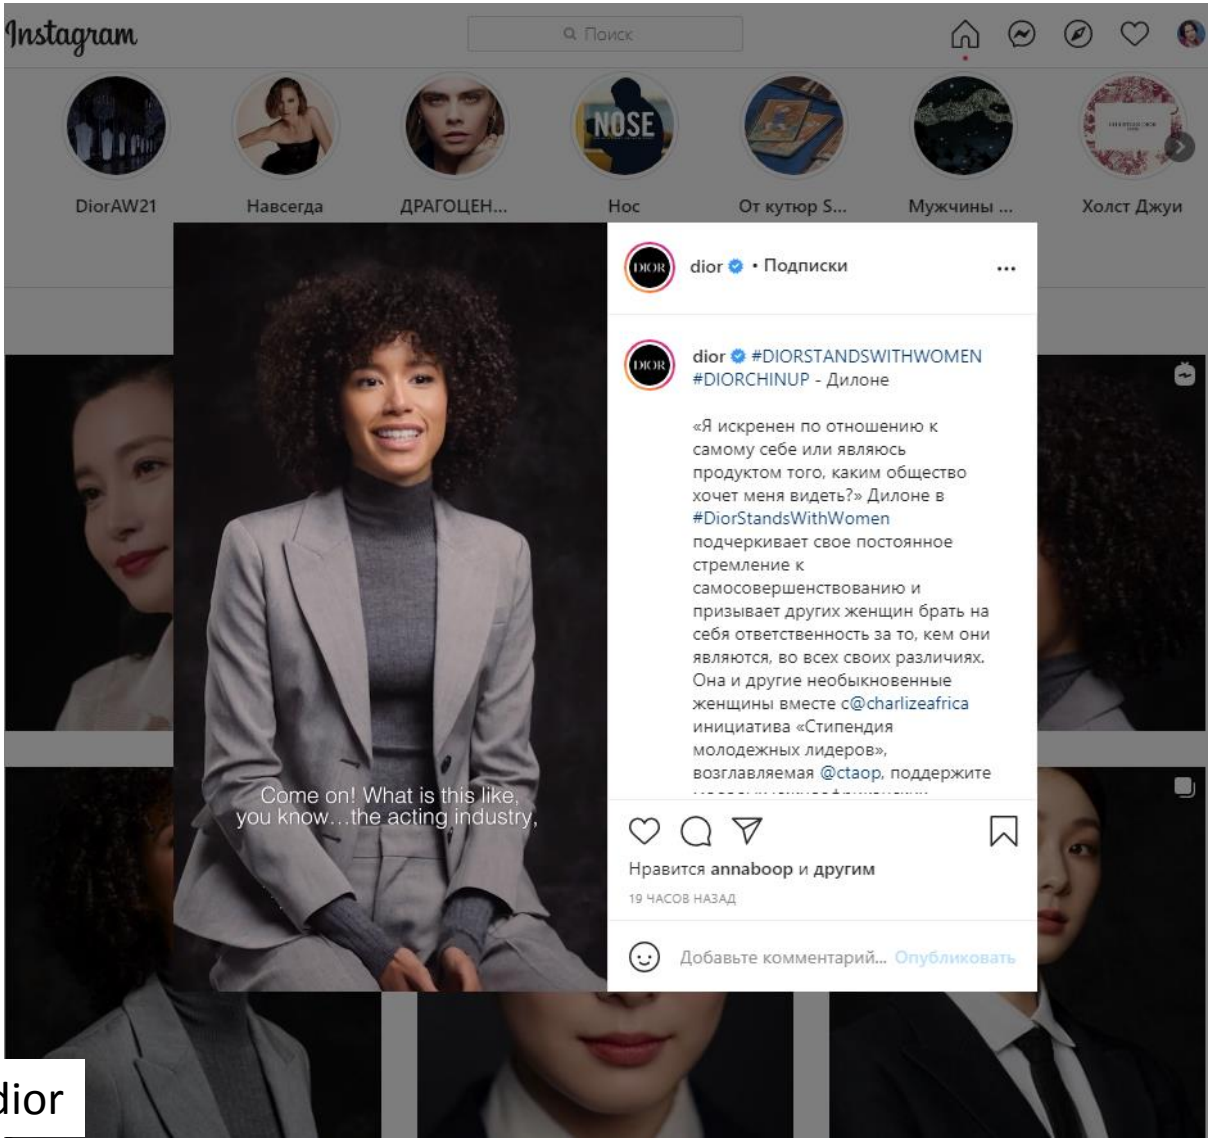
Instagram

Поиск

NOSE

DiorAW21
Навсегда
ДРАГОЦЕН...
Нос
От кутюр S...
Мужчины ...
Холст Джуи

DIOR
dior • Подписки
...

DIOR
dior #DIORSTANDSWITHWOMEN #DIORCHINUP - Дилоне

«Я искренен по отношению к самому себе или являюсь продуктом того, каким общество хочет меня видеть?» Дилоне в #DiorStandsWithWomen подчеркивает свое постоянное стремление к самосовершенствованию и призывает других женщин брать на себя ответственность за то, кем они являются, во всех своих различиях. Она и другие необыкновенные женщины вместе с@charlizeafrica инициатива «Стипендия молодежных лидеров», возглавляемая @ctaop, поддержите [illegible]

Come on! What is this like, you know…the acting industry,

Нравится annaboop и другим
19 ЧАСОВ НАЗАД

Добавьте комментарий... Опубликовать

dior